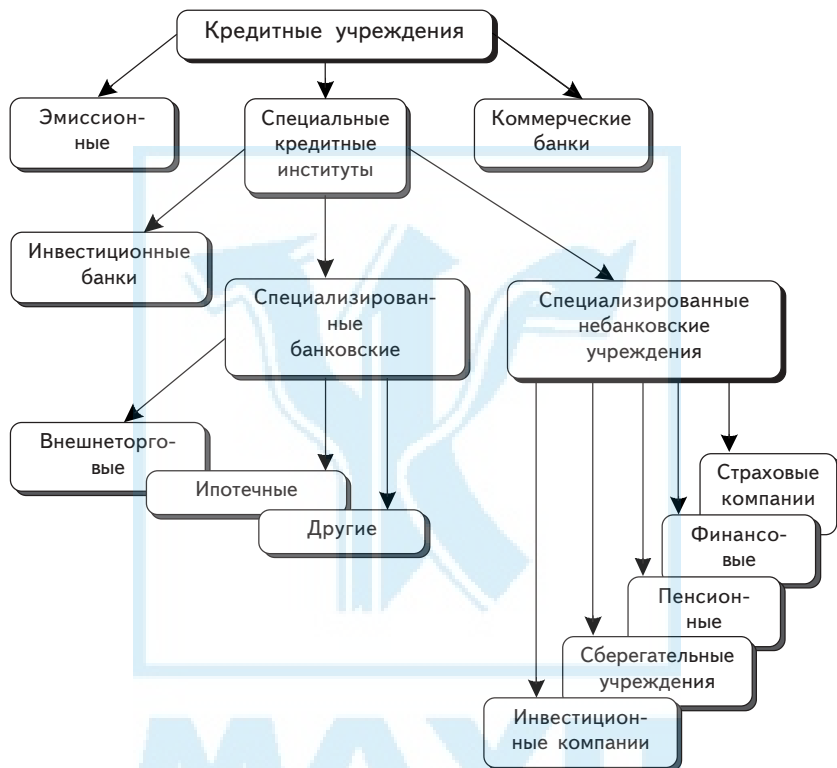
Кредитные учреждения

Эмиссионные

Специальные кредитные институты

Коммерческие банки

Инвестиционные банки

Специализированные банковские

Специализированные небанковские учреждения

Внешнеторговые

Ипотечные

Другие

Страховые компании

Финансовые

Пенсионные

Сберегательные учреждения

Инвестиционные компании